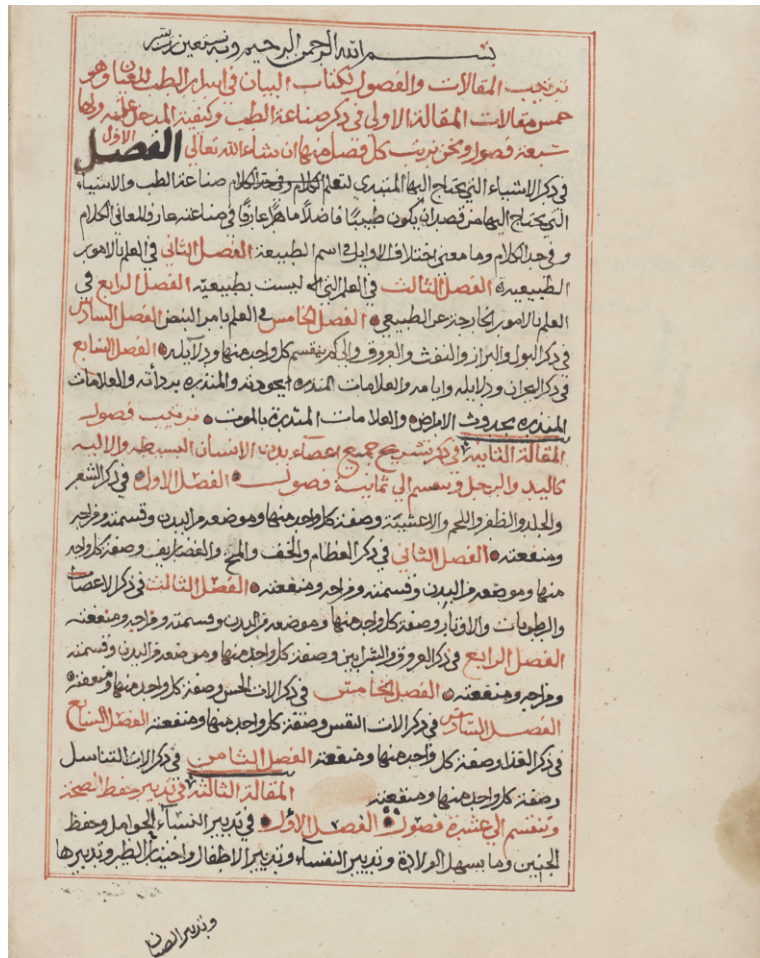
بسم الله الرحمن الرحيم وبه نستعين رب يسر

ترتيب المقالات والفصول لكتاب البيان في اسرار الطب للغافقي وهو خمس مقالات المقالة الاولى في ذكر صناعة الطب وكيفية المدخل عليه وبها سبعة فصول ونحن نرتب كل فصل منها ان شاء الله تعالى الفصل الاول

في ذكر الاشياء التي يحتاج اليها المبتدي لتعلم الكلام وحد الكلام صناعة الطب والاشياء التي يحتاج اليها الماهر قصد ان يكون طبيبا فاضلا ماهرا عارفا في صناعته عارفا لمعاني الكلام وحد الكلام وما معني اختلاف الاوايل في اسم الطبيعة الفصل الثاني في العلم بالامور الطبيعية الفصل الثالث في العلم التي لم تبست بطبيعية الفصل الرابع في العلم بالامور الخارجة عن الطبيعي الفصل الخامس في العلم بامر النبض الفصل السادس في ذكر البول والبراز والنفث والعروق والكم ينقسم كل واحد منها ودلايله الفصل السابع في ذكر البحران ودلايله وايامه والعلامات المنذرة بجودته والمنذرة برداته والعلامات المنذرة بحدوث الامراض والعلامات المنذرة بالموت ترتيب فصول المقالة الثانية في ذكر تشريح جميع اعضاء بدن الانسان البسيطة والالية كاليد والرجل وتنقسم الى ثمانية فصول الفصل الاول في ذكر الشعر والجلد والظفر واللحم والاعشية وصفة كل واحد منها وموضعه من البدن وقسمته وفراجه ومنفعته الفصل الثاني في ذكر العظام والغضاريف والمخ والغضاريف وصفة كل واحد منها وموضعه من البدن وقسمته ومزاجه ومنفعته الفصل الثالث في ذكر الاعصاب والطوبات والاوتار وصفة كل واحد منها وموضعه من البدن وقسمته ومزاجه ومنفعته الفصل الرابع في ذكر العروق والشرايين وصفة كل واحد منها وموضعه من البدن وقسمته ومزاجه ومنفعته الفصل الخامس في ذكر الات الحس وصفة كل واحد منها ومنفعته الفصل السادس في ذكر الات النفس وصفة كل واحد منها ومنفعته الفصل السابع في ذكر الغذاء وصفة كل واحد منها ومنفعته الفصل الثامن في ذكر الات التناسل وصفة كل واحد منها ومنفعته المقالة الثالثة في تدبير حفظ الصحة وتنقسم الى عشرة فصول الفصل الاول في تدبير النساء الحوامل وحفظ الجنين وما يسهل الولادة وتدبير النفساء وتدبير الاطفال واختيار الظير وتدبيرها

وتدبير الصبي